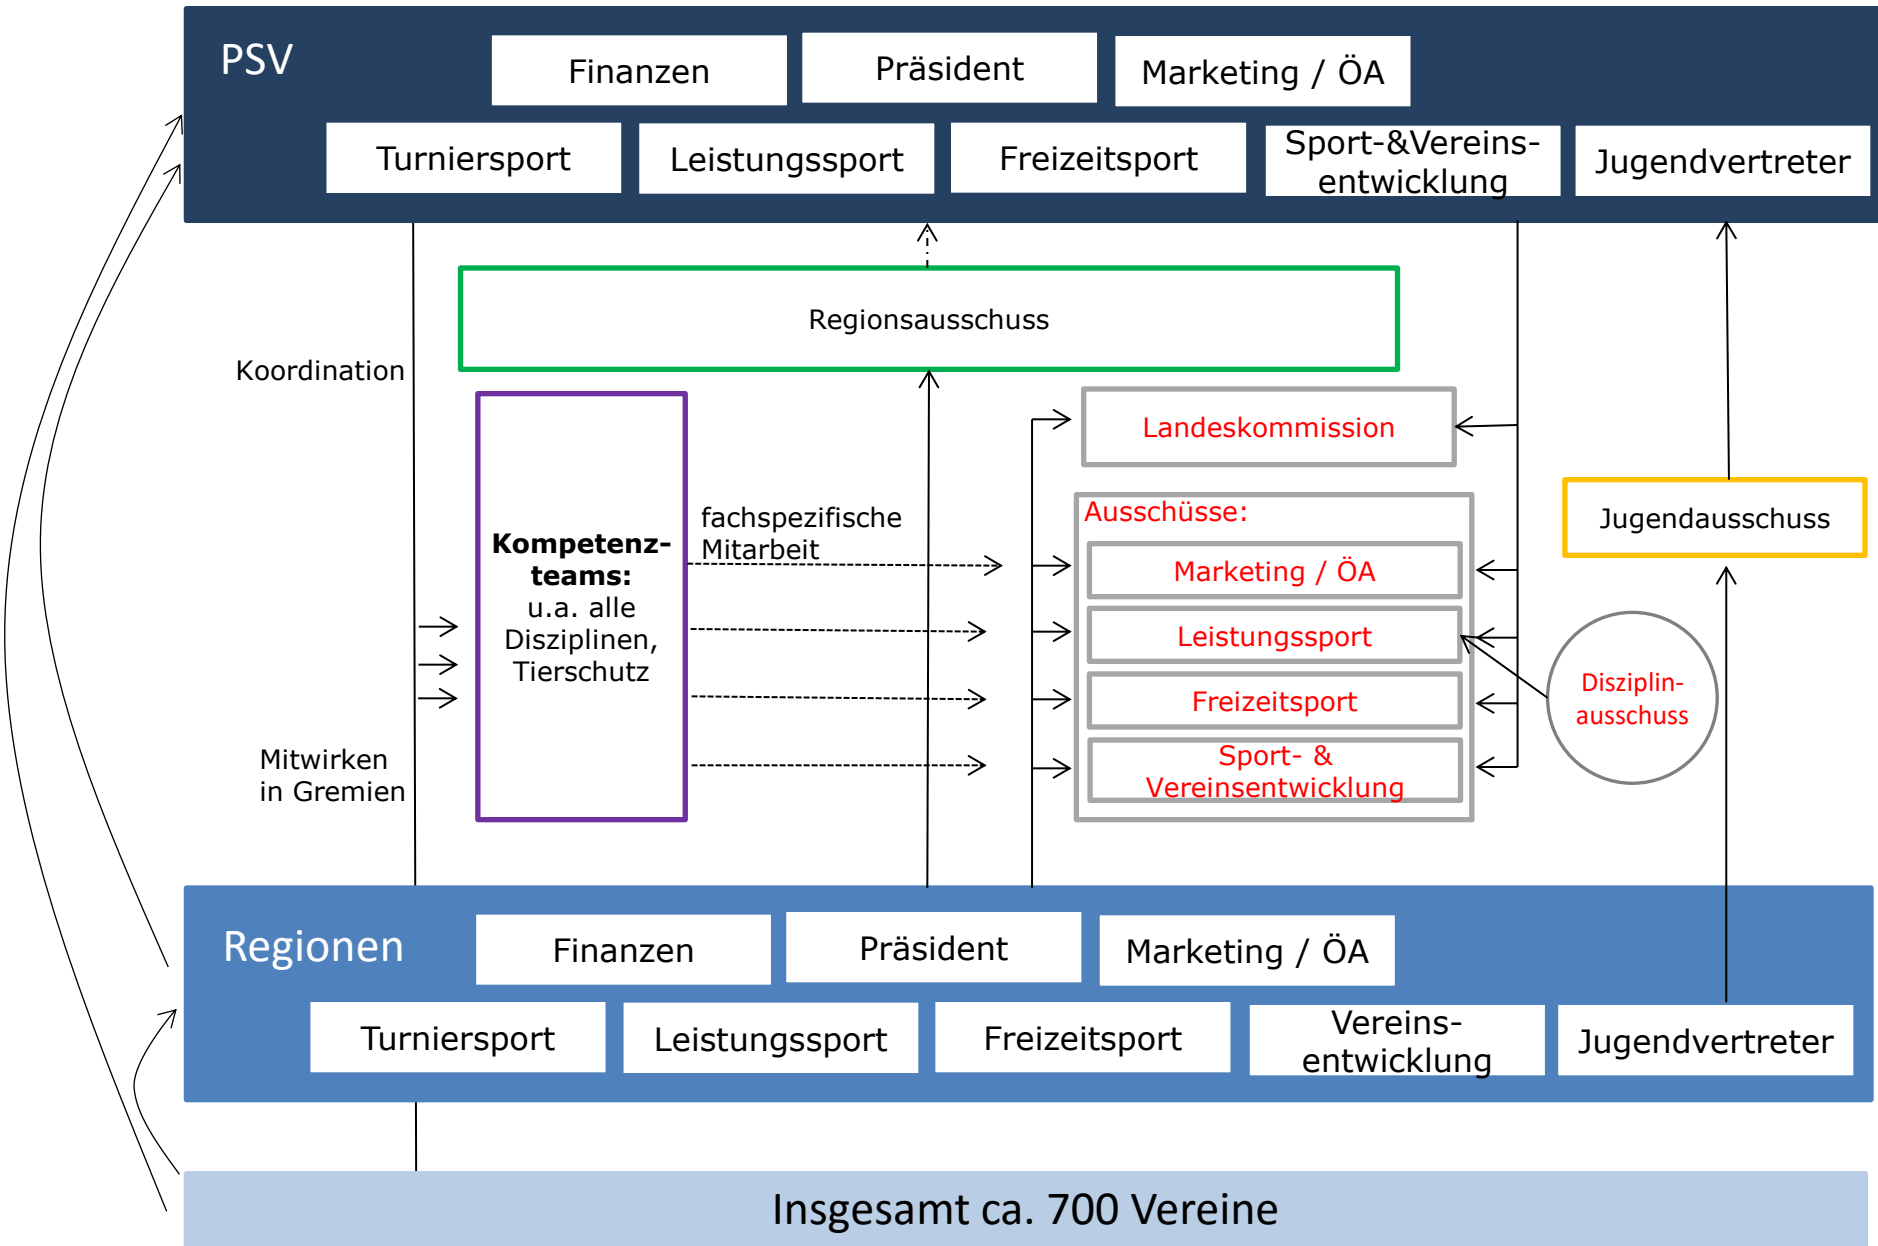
PSV

Finanzen

Präsident

Marketing / ÖA

Turniersport

Leistungssport

Freizeitsport

Sport-&Vereinsentwicklung

Jugendvertreter

Regionsausschuss

Koordination

Landeskommission

Kompetenzteams: u.a. alle Disziplinen, Tierschutz

fachspezifische Mitarbeit

Ausschüsse:

Marketing / ÖA

Leistungssport

Freizeitsport

Sport- & Vereinsentwicklung

Jugendausschuss

Disziplinausschuss

Mitwirken in Gremien

Regionen

Finanzen

Präsident

Marketing / ÖA

Turniersport

Leistungssport

Freizeitsport

Vereinsentwicklung

Jugendvertreter

Insgesamt ca. 700 Vereine